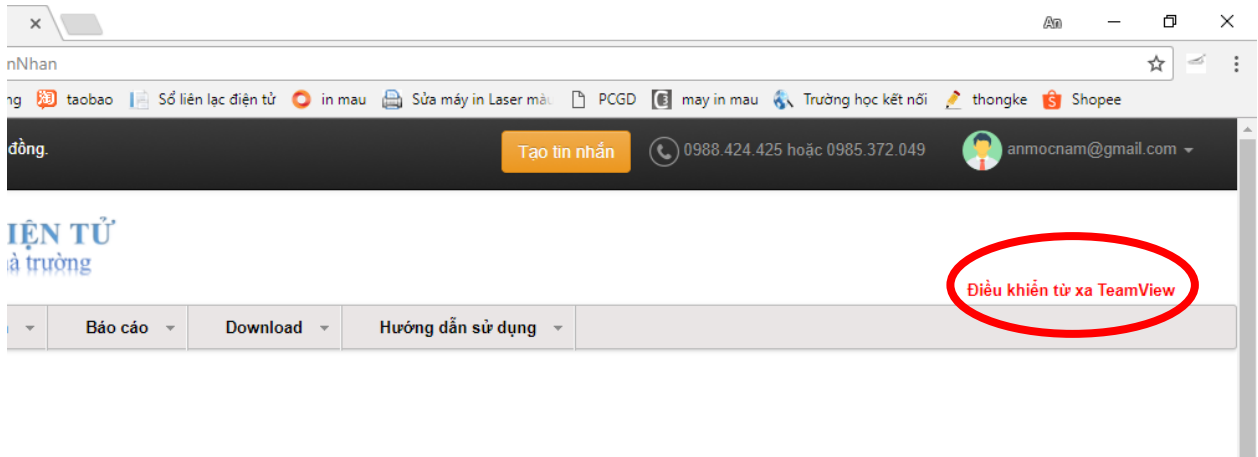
An

nNhan

ng taobao Sổ liên lạc điện tử in mau Sửa máy in Laser màu PCGD may in mau Trường học kết nối thongke Shopee

đồng.

Tạo tin nhắn

0988.424.425 hoặc 0985.372.049

anmocnam@gmail.com

IỆN TỬ

à trường

Điều khiển từ xa TeamView

Báo cáo

Download

Hướng dẫn sử dụng